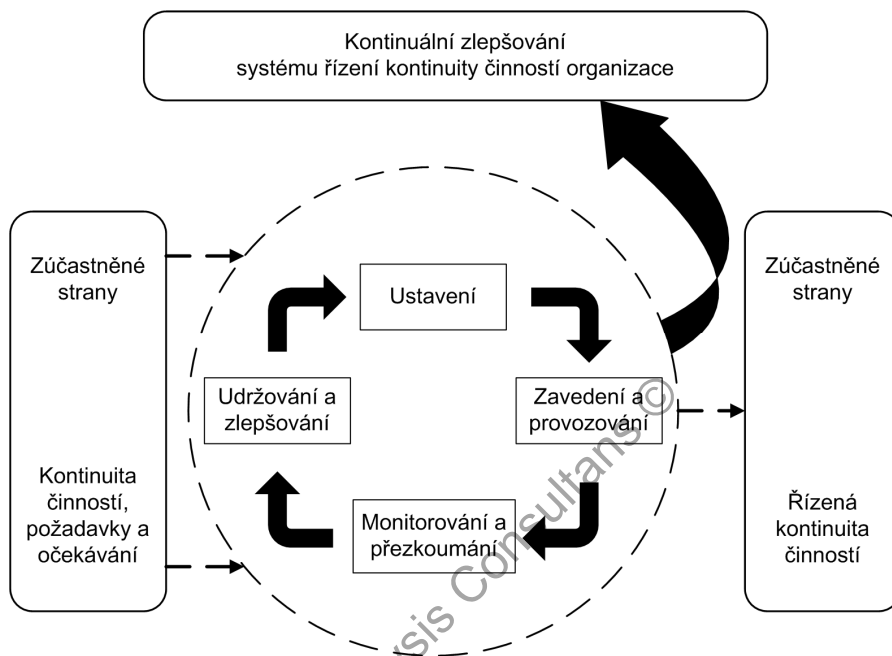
Kontinuální zlepšování systému řízení kontinuity činností organizace

Zúčastněné strany

Kontinuita činností, požadavky a očekávání

Ustavení

Zavedení a provozování

Monitorování a přezkoumání

Udržování a zlepšování

Zúčastněné strany

Řízená kontinuita činností

sis Consultans ©